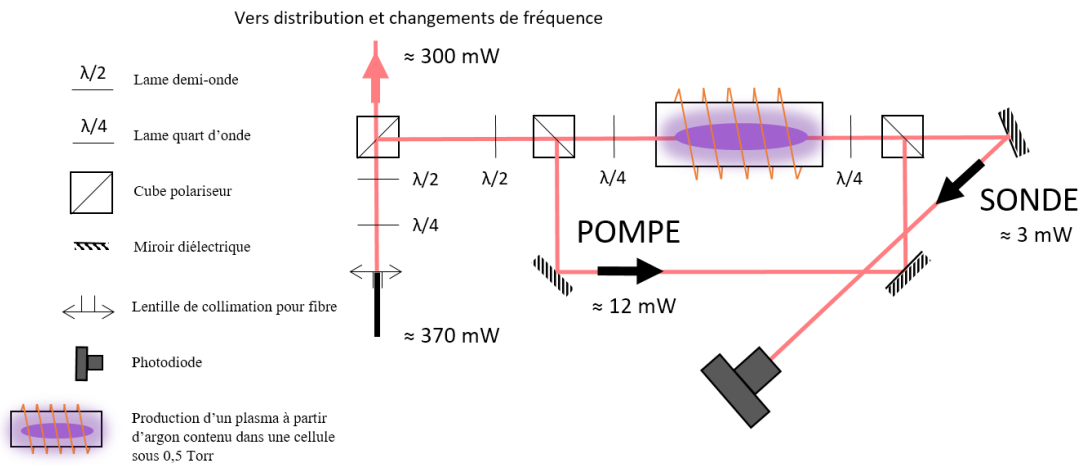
Vers distribution et changements de fréquence

≈ 300 mW

λ/2 Lame demi-onde

λ/4 Lame quart d'onde

Cube polariseur

Miroir diélectrique

Lentille de collimation pour fibre

Photodiode

Production d'un plasma à partir d'argon contenu dans une cellule sous 0,5 Torr

λ/2

λ/4

λ/2

λ/4

λ/4

POMPE

≈ 12 mW

SONDE

≈ 3 mW

≈ 370 mW